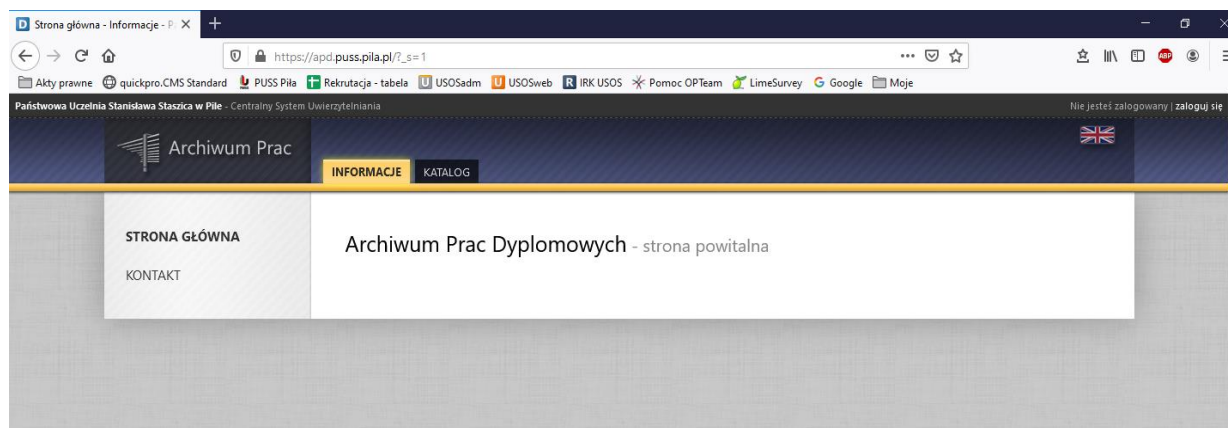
Strona główna - Informacje - P

https://apd.puss.pila.pl/?_s=1

Akty prawne quickpro.CMS Standard PUSS Piła Rekrutacja - tabela USOSadm USOSweb IRK USOS Pomoc OPTeam LimeSurvey Google Moje

Państwowa Uczelnia Stanisława Staszica w Pile - Centralny System Uwierzytelniania

Nie jesteś zalogowany | zaloguj się

Archiwum Prac

INFORMACJE KATALOG

STRONA GŁÓWNA

KONTAKT

Archiwum Prac Dyplomowych - strona powitalna